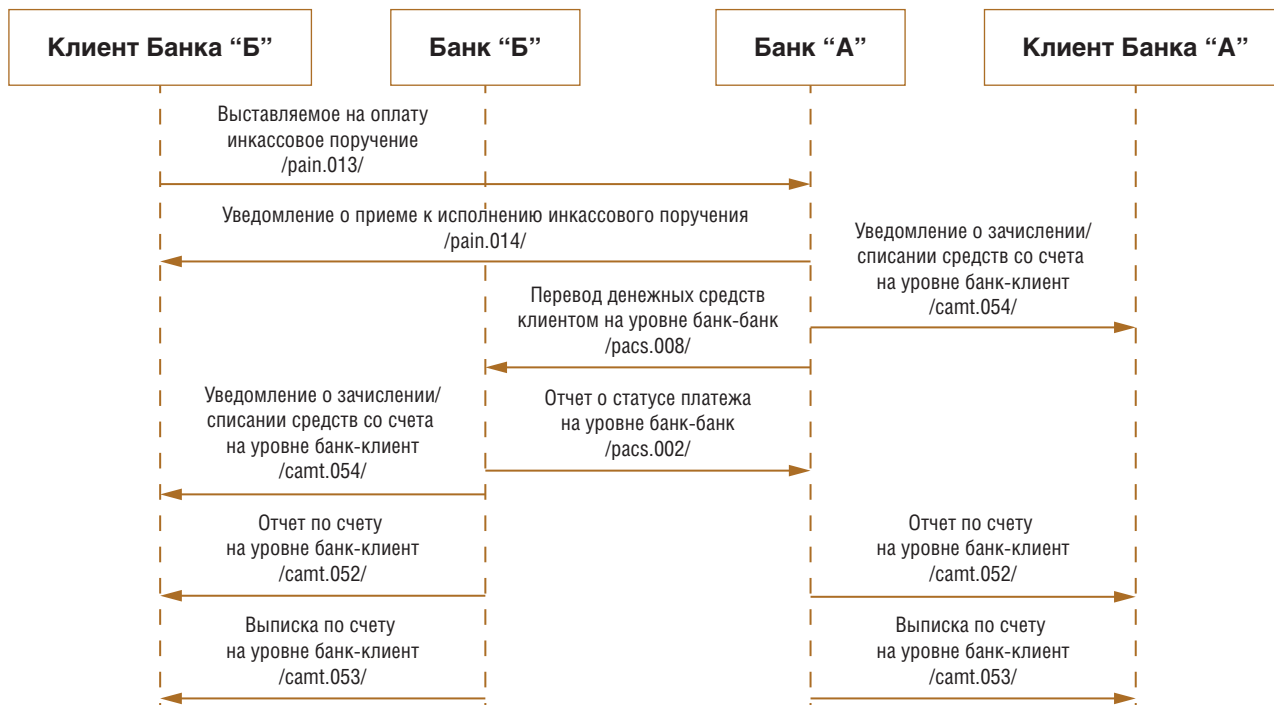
Клиент Банка “Б”

Банк “Б”

Банк “А”

Клиент Банка “А”

Выставляемое на оплату инкассовое поручение /pain.013/

Уведомление о приеме к исполнению инкассового поручения /pain.014/

Уведомление о зачислении/ списании средств со счета на уровне банк-клиент /camt.054/

Перевод денежных средств клиентом на уровне банк-банк /pacs.008/

Уведомление о зачислении/ списании средств со счета на уровне банк-клиент /camt.054/

Отчет о статусе платежа на уровне банк-банк /pacs.002/

Отчет по счету на уровне банк-клиент /camt.052/

Отчет по счету на уровне банк-клиент /camt.052/

Выписка по счету на уровне банк-клиент /camt.053/

Выписка по счету на уровне банк-клиент /camt.053/